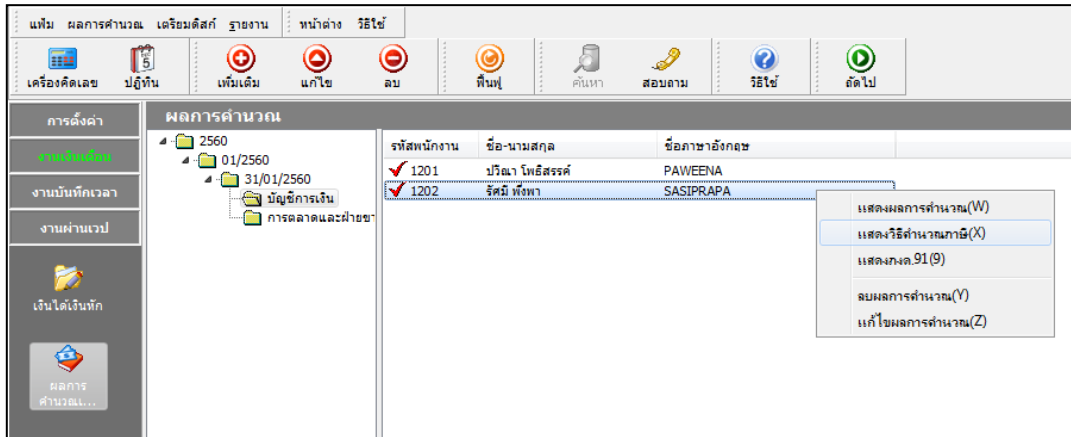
แฟ้ม ผลการคำนวณ เตรียมดิสก์ รายงาน หน้าต่าง วิธีใช้

เครื่องคิดเลข ปฏิทิน เพิ่มเติม แก้ไข ลบ ฟื้นฟู ค้นหา สอบถาม วิธีใช้ ถัดไป

การตั้งค่า
งานเงินเดือน
งานบันทึกเวลา
งานผ่านเวป
เงินได้เงินหัก
ผลการคำนวณเ...

ผลการคำนวณ

2560
01/2560
31/01/2560
บัญชีการเงิน
การตลาดและฝ่ายขา

| รหัสพนักงาน | ชื่อ-นามสกุล | ชื่อภาษาอังกฤษ |
|---|---|---|
| 1201 | ปวีณา โพธิ์สรรค์ | PAWEENA |
| 1202 | รัศมี พึ่งพา | SASIPRAPA |

แสดงผลการคำนวณ(W)
แสดงวิธีคำนวณภาษี(X)
แสดงภงด.91(9)
ลบผลการคำนวณ(Y)
แก้ไขผลการคำนวณ(Z)